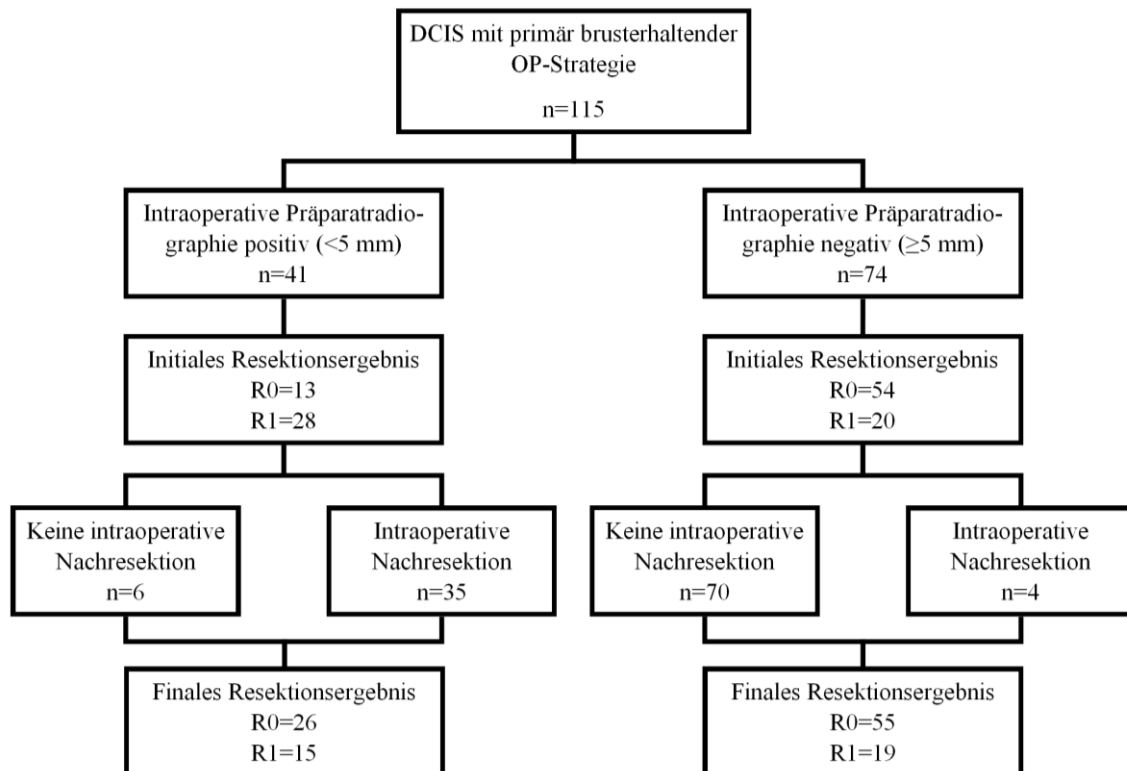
DCIS mit primär brusterhaltender OP-Strategie
n=115

Intraoperative Präparatradiographie positiv (<5 mm)
n=41

Intraoperative Präparatradiographie negativ (≥5 mm)
n=74

Initiales Resektionsergebnis
R0=13
R1=28

Initiales Resektionsergebnis
R0=54
R1=20

Keine intraoperative Nachresektion
n=6

Intraoperative Nachresektion
n=35

Keine intraoperative Nachresektion
n=70

Intraoperative Nachresektion
n=4

Finales Resektionsergebnis
R0=26
R1=15

Finales Resektionsergebnis
R0=55
R1=19